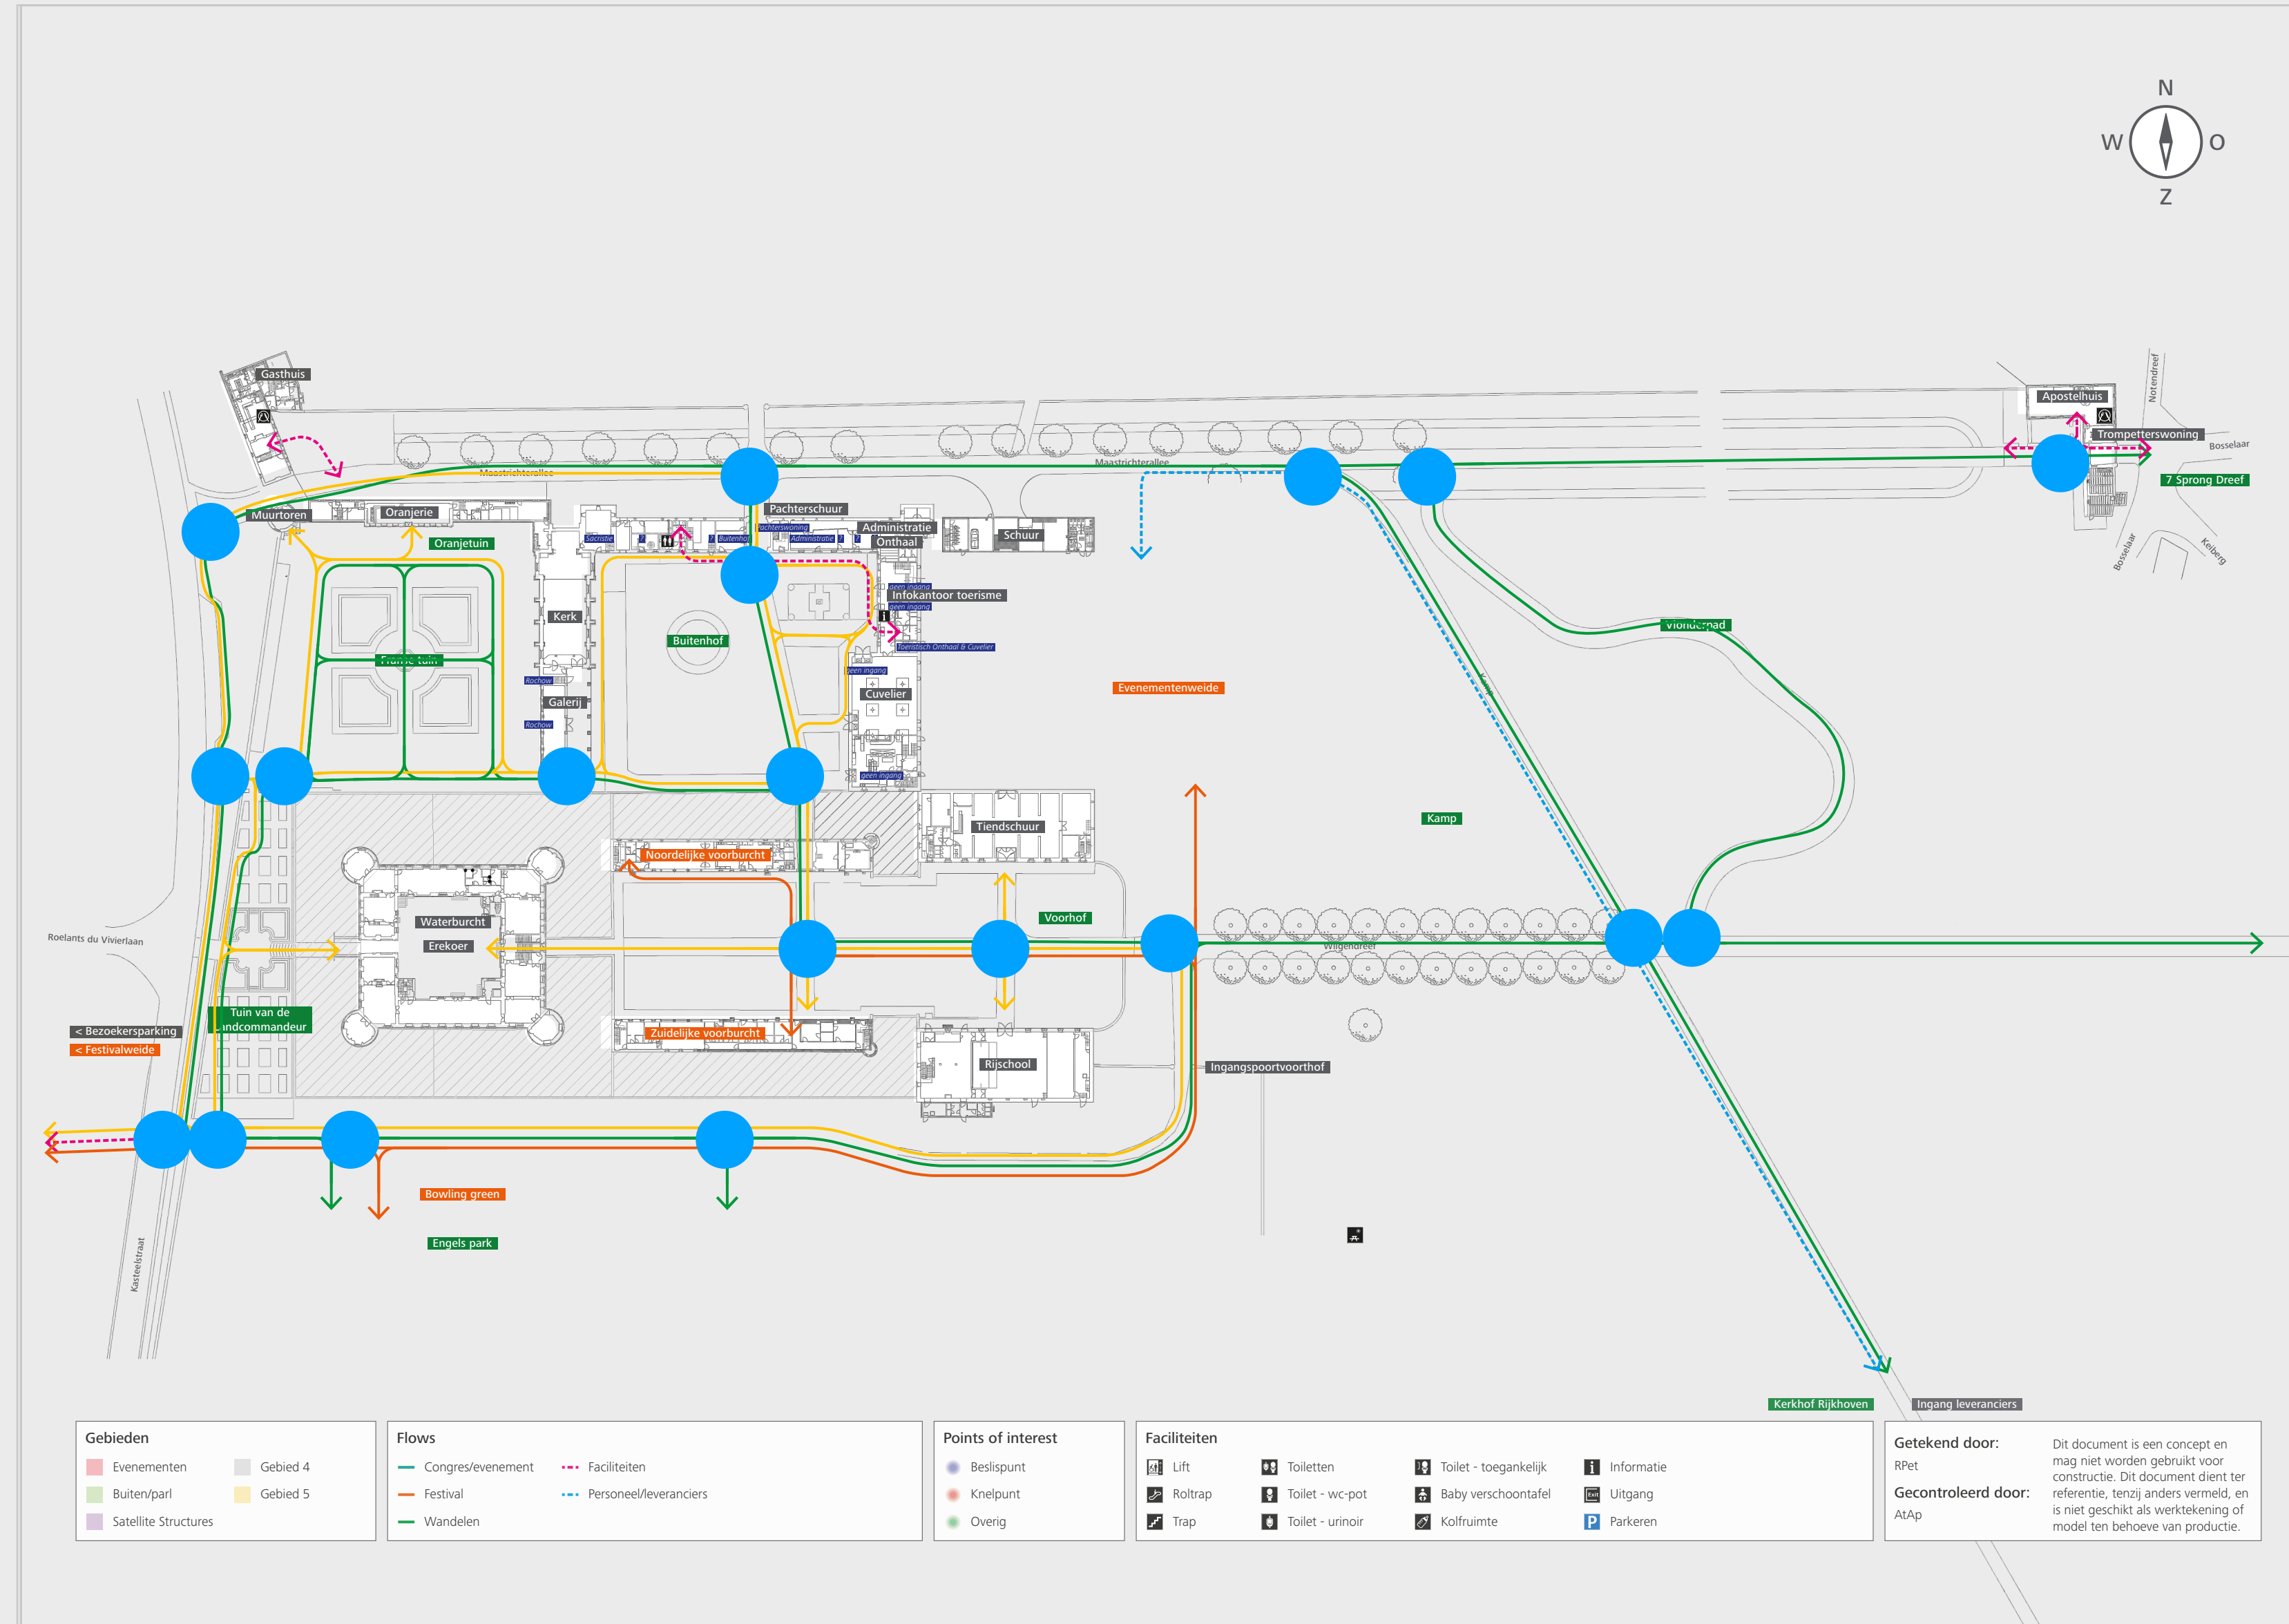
N
W
O
Z

Gasthuis
Maastrichterallee
Maastrichterallee
Apostelhuis
Notendreef
Trompetterswoning
Bosselaar
7 Sprong Dreef
Bosselaar
Keiberg
Muurtoren
Oranjerie
Oranjetuin
Pachterschuur
Administratie
Onthaal
Schuur
Sacristie
Buitenhof
Pachterswoning
Administratie
geen ingang
Infokantoor toerisme
geen ingang
Toeristisch Onthaal & Cuvelier
Kerk
Buitenhof
Franse tuin
Rochow
Galerij
Rochow
geen ingang
Cuvelier
geen ingang
Vlonderpad
Evenementenweide
Kamp
Tiendschuur
Noordelijke voorburcht
Waterburcht
Erekoer
Voorhof
Wilgendreef
Roelants du Vivierlaan
Tuin van de Landcommandeur
< Bezoekersparking
< Festivalweide
Zuidelijke voorburcht
Rijschool
Ingangspoortvoorthof
Bowling green
Engels park
Kasteelstraat
Kerkhof Rijkhoven
Ingang leveranciers

Gebieden
Evenementen
Gebied 4
Buiten/parl
Gebied 5
Satellite Structures

Flows
Congres/evenement
Faciliteiten
Festival
Personeel/leveranciers
Wandelen

Points of interest
Beslispunt
Knelpunt
Overig

Faciliteiten
Lift
Toiletten
Toilet - toegankelijk
Informatie
Roltrap
Toilet - wc-pot
Baby verschoontafel
Uitgang
Trap
Toilet - urinoir
Kolfruimte
Parkeren

Getekend door:
RPet
Gecontroleerd door:
AtAp
Dit document is een concept en mag niet worden gebruikt voor constructie. Dit document dient ter referentie, tenzij anders vermeld, en is niet geschikt als werktekening of model ten behoeve van productie.